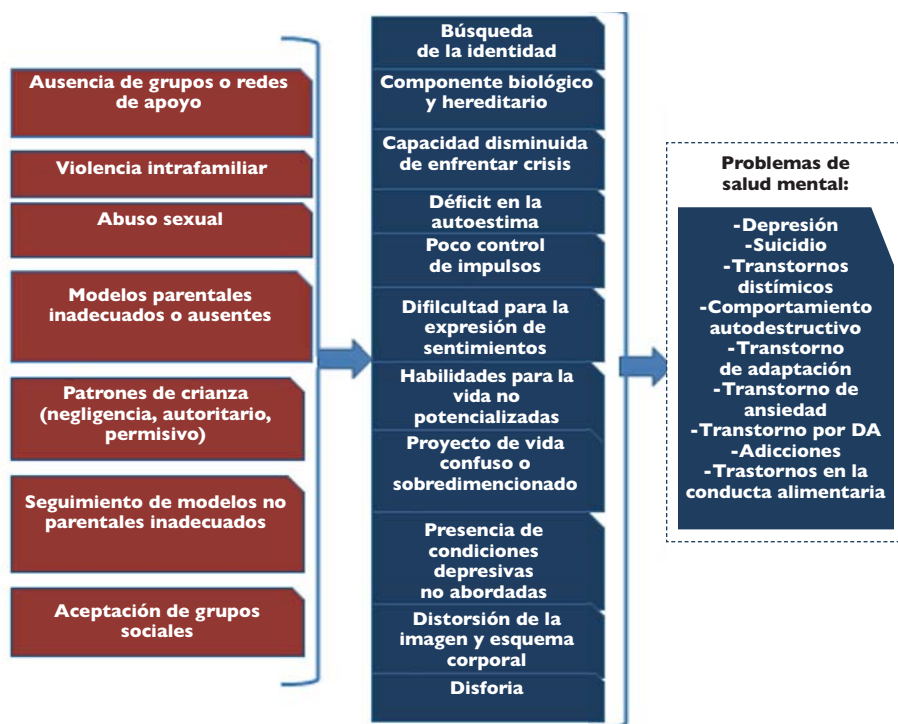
Ausencia de grupos o redes de apoyo

Violencia intrafamiliar

Abuso sexual

Modelos parentales inadecuados o ausentes

Patrones de crianza (negligencia, autoritario, permisivo)

Seguimiento de modelos no parentales inadecuados

Aceptación de grupos sociales

Búsqueda de la identidad

Componente biológico y hereditario

Capacidad disminuida de enfrentar crisis

Déficit en la autoestima

Poco control de impulsos

Difilcultad para la expresión de sentimientos

Habilidades para la vida no potencializadas

Proyecto de vida confuso o sobredimencionado

Presencia de condiciones depresivas no abordadas

Distorsión de la imagen y esquema corporal

Disforia

Problemas de salud mental:

-Depresión
-Suicidio
-Transtornos distímicos
-Comportamiento autodestructivo
-Transtorno de adaptación
-Transtorno de ansiedad
-Transtorno por DA
-Adicciones
-Trastornos en la conducta alimentaria